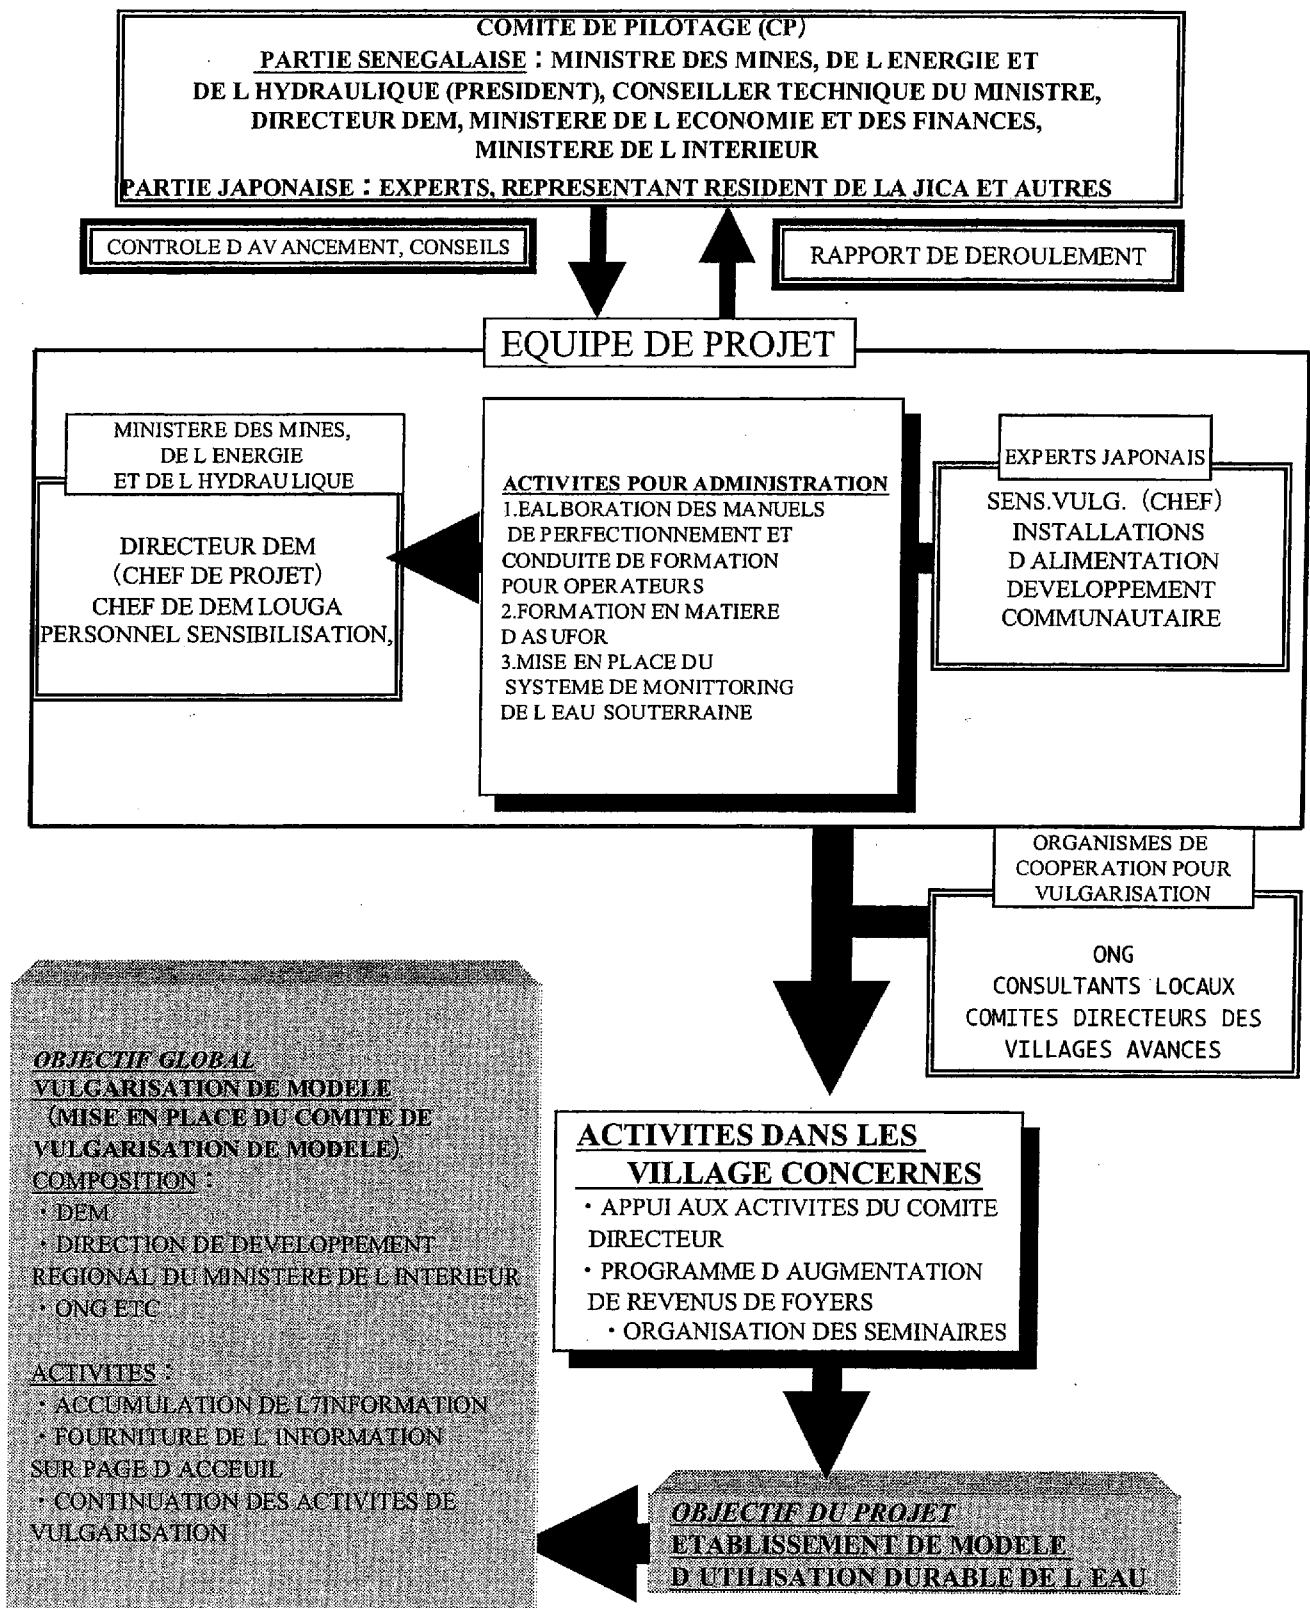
COMITE DE PILOTAGE (CP)
PARTIE SENEGALAISE : MINISTRE DES MINES, DE L ENERGIE ET DE L HYDRAULIQUE (PRESIDENT), CONSEILLER TECHNIQUE DU MINISTRE, DIRECTEUR DEM, MINISTERE DE L ECONOMIE ET DES FINANCES, MINISTERE DE L INTERIEUR
PARTIE JAPONAISE : EXPERTS, REPRESENTANT RESIDENT DE LA JICA ET AUTRES

CONTROLE D AVANCEMENT, CONSEILS

RAPPORT DE DEROULEMENT

EQUIPE DE PROJET

MINISTERE DES MINES, DE L ENERGIE ET DE L HYDRAULIQUE

DIRECTEUR DEM (CHEF DE PROJET) CHEF DE DEM LOUGA PERSONNEL SENSIBILISATION,

ACTIVITES POUR ADMINISTRATION
1.EALBORATION DES MANUELS DE PERFECTIONNEMENT ET CONDUITE DE FORMATION POUR OPERATEURS
2.FORMATION EN MATIERE D AS UFOR
3.MISE EN PLACE DU SYSTEME DE MONITTORING DE L EAU SOUTERRAINE

EXPERTS JAPONAIS

SENS.VULG. (CHEF) INSTALLATIONS D ALIMENTATION DEVELOPPEMENT COMMUNAUTAIRE

ORGANISMES DE COOPERATION POUR VULGARISATION

ONG
CONSULTANTS LOCAUX
COMITES DIRECTEURS DES VILLAGES AVANCES

OBJECTIF GLOBAL
VULGARISATION DE MODELE
(MISE EN PLACE DU COMITE DE VULGARISATION DE MODELE)
COMPOSITION :
・DEM
・DIRECTION DE DEVELOPPEMENT REGIONAL DU MINISTERE DE L INTERIEUR
・ONG ETC

ACTIVITES :
・ACCUMULATION DE L7INFORMATION
・FOURNITURE DE L INFORMATION SUR PAGE D ACCEUIL
・CONTINUATION DES ACTIVITES DE VULGARISATION

ACTIVITES DANS LES VILLAGE CONCERNES
・APPUI AUX ACTIVITES DU COMITE DIRECTEUR
・PROGRAMME D AUGMENTATION DE REVENUS DE FOYERS
・ORGANISATION DES SEMINAIRES

OBJECTIF DU PROJET
ETABLISSEMENT DE MODELE D UTILISATION DURABLE DE L EAU